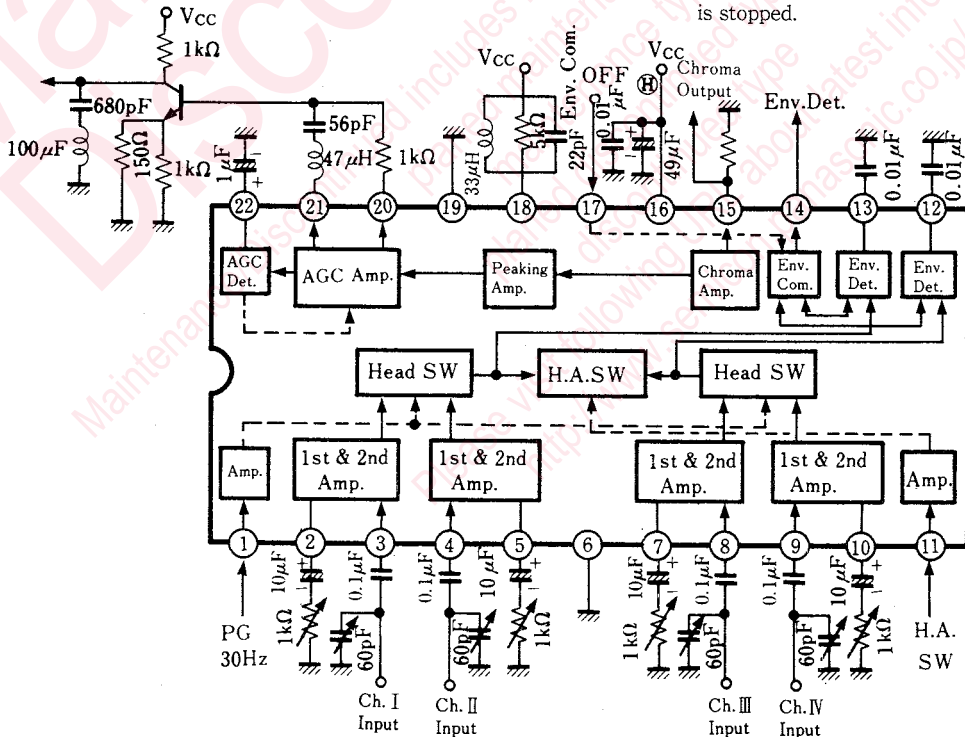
is stopped.

Vcc
1kΩ
680pF
100μF
150Ω
1kΩ
1μF
56pF
47μH
1kΩ
Vcc
33μH
5kΩ
22pF
Env. Com.
OFF
0.01μF
Vcc
H
49μF
Chroma Output
Env.Det.
0.01μF
0.01μF

22
21
20
19
18
17
16
15
14
13
12

AGC Det.
AGC Amp.
Peaking Amp.
Chroma Amp.
Env. Com.
Env. Det.
Env. Det.

Head SW
H.A.SW
Head SW

Amp.
1st & 2nd Amp.
1st & 2nd Amp.
1st & 2nd Amp.
1st & 2nd Amp.
Amp.

1
2
3
4
5
6
7
8
9
10
11

10μF
0.1μF
0.1μF
10μF
10μF
0.1μF
0.1μF
10μF
1kΩ
60pF
60pF
1kΩ
1kΩ
60pF
60pF
1kΩ

PG 30Hz
Ch. I Input
Ch. II Input
Ch. III Input
Ch. IV Input
H.A. SW